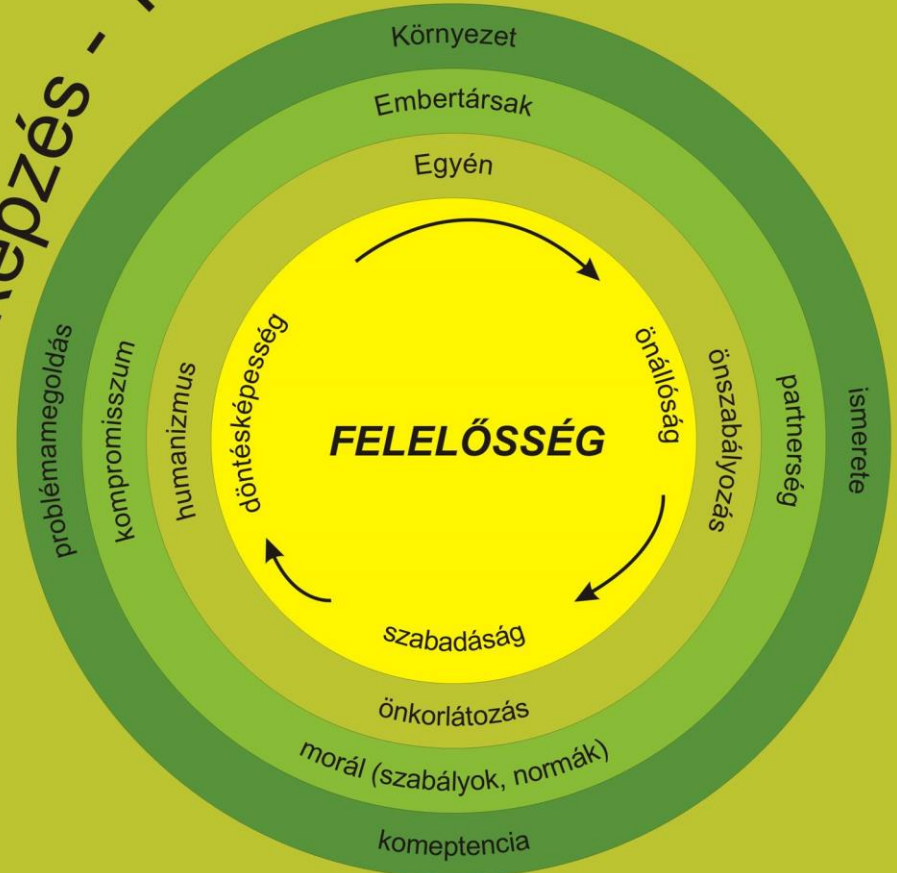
Képzés - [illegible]

Környezet

Embertársak

Egyén

FELELŐSSÉG

önállóság

szabadáság

döntésképesség

önszabályozás

önkorlátozás

humanizmus

partnerség

morál (szabályok, normák)

kompromisszum

ismerete

kompeptencia

problémamegoldás